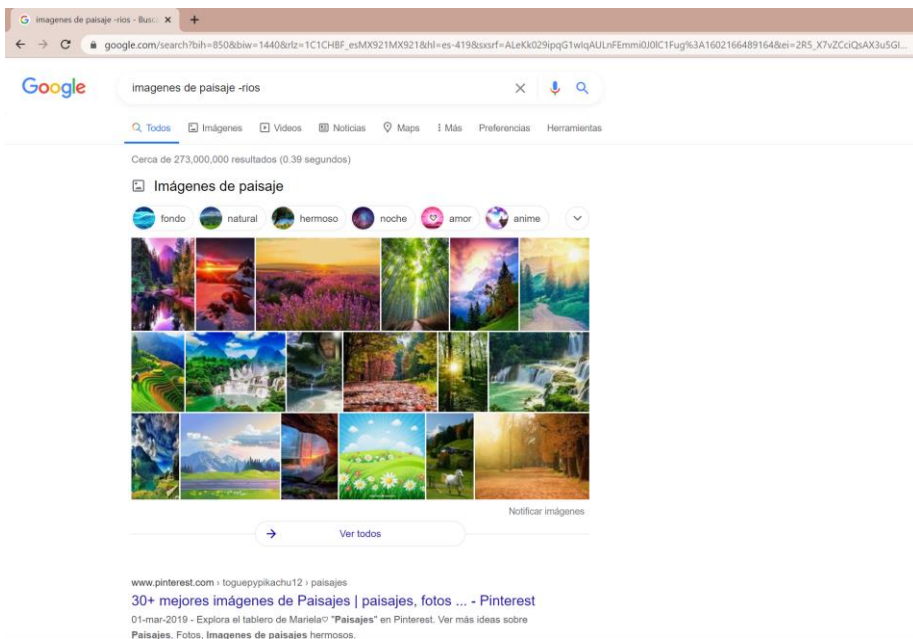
G imagenes de paisaje -rios - Busc ×  +

← → C  google.com/search?bih=850&biw=1440&rlz=1C1CHBF_esMX921MX921&hl=es-419&sxsrf=ALeKk029ipqG1wlqAULnFEmmi0J0lC1Fug%3A1602166489164&ei=2R5_X7vZCciQsAX3u5Gl...

Google

imagenes de paisaje -rios

Todos  Imágenes  Videos  Noticias  Maps  Más  Preferencias  Herramientas

Cerca de 273,000,000 resultados (0.39 segundos)

Imágenes de paisaje

fondo  natural  hermoso  noche  amor  anime

Notificar imágenes

Ver todos

www.pinterest.com › toguepypikachu12 › paisajes

30+ mejores imágenes de Paisajes | paisajes, fotos ... - Pinterest

01-mar-2019 - Explora el tablero de Mariela♡ "Paisajes" en Pinterest. Ver más ideas sobre Paisajes, Fotos, Imagenes de paisajes hermosos.